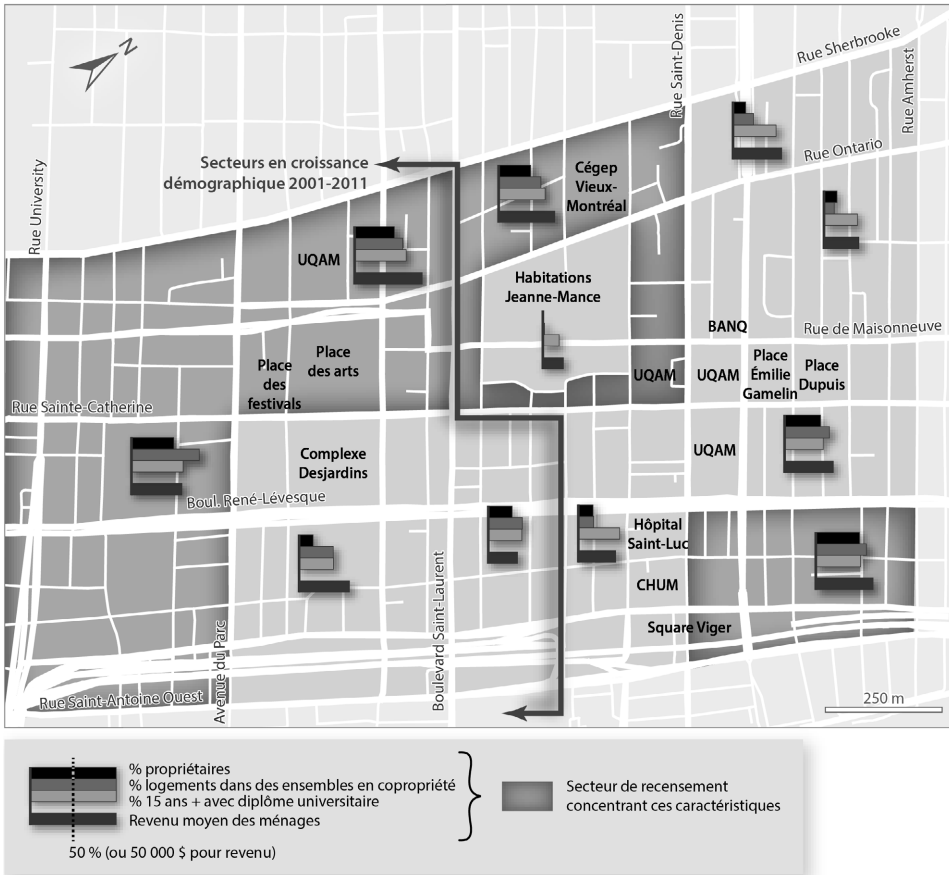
N

Rue Sherbrooke

Rue Saint-Denis

Rue Amherst

Rue Ontario

Secteurs en croissance démographique 2001-2011

Rue University

Cégep Vieux-Montréal

UQAM

Habitations Jeanne-Mance

BANQ

Rue de Maisonneuve

Place des arts

Place des festivals

UQAM

UQAM

Place Émilie Gamelin

Place Dupuis

Rue Sainte-Catherine

Complexe Desjardins

UQAM

Boul. René-Lévesque

Hôpital Saint-Luc

CHUM

Square Viger

Avenue du Parc

Boulevard Saint-Laurent

Rue Saint-Antoine Ouest

250 m

% propriétaires
% logements dans des ensembles en copropriété
% 15 ans + avec diplôme universitaire
Revenu moyen des ménages

50 % (ou 50 000 $ pour revenu)

Secteur de recensement concentrant ces caractéristiques